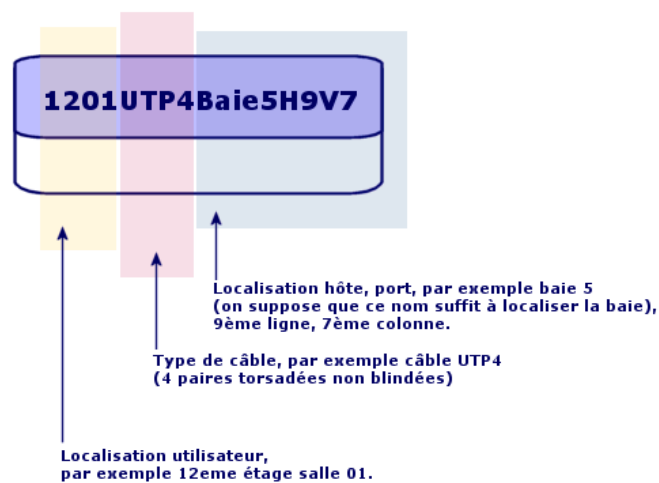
1201UTP4Baie5H9V7

Localisation hôte, port, par exemple baie 5 (on suppose que ce nom suffit à localiser la baie), 9ème ligne, 7ème colonne.

Type de câble, par exemple câble UTP4 (4 paires torsadées non blindées)

Localisation utilisateur, par exemple 12eme étage salle 01.